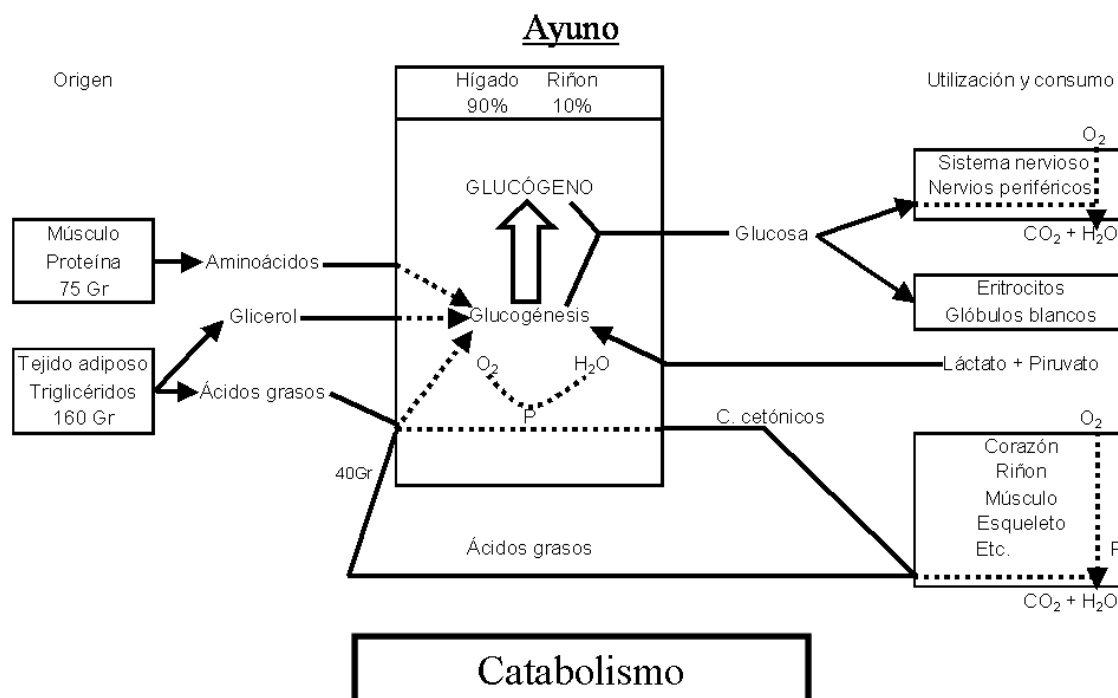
Ayuno

Origen

Hígado 90%

Riñon 10%

Utilización y consumo

$O_2$

Sistema nervioso
Nervios periféricos

$CO_2 + H_2O$

GLUCÓGENO

Músculo
Proteína
75 Gr

Aminoácidos

Glucosa

Eritrocitos
Glóbulos blancos

Glicerol

Glucogénesis

Tejido adiposo
Triglicéridos
160 Gr

Ácidos grasos

$O_2$

$H_2O$

Láctato + Piruvato

P

C. cetónicos

$O_2$

40Gr

Corazón
Riñon
Músculo
Esqueleto
Etc.

P

Ácidos grasos

$CO_2 + H_2O$

Catabolismo